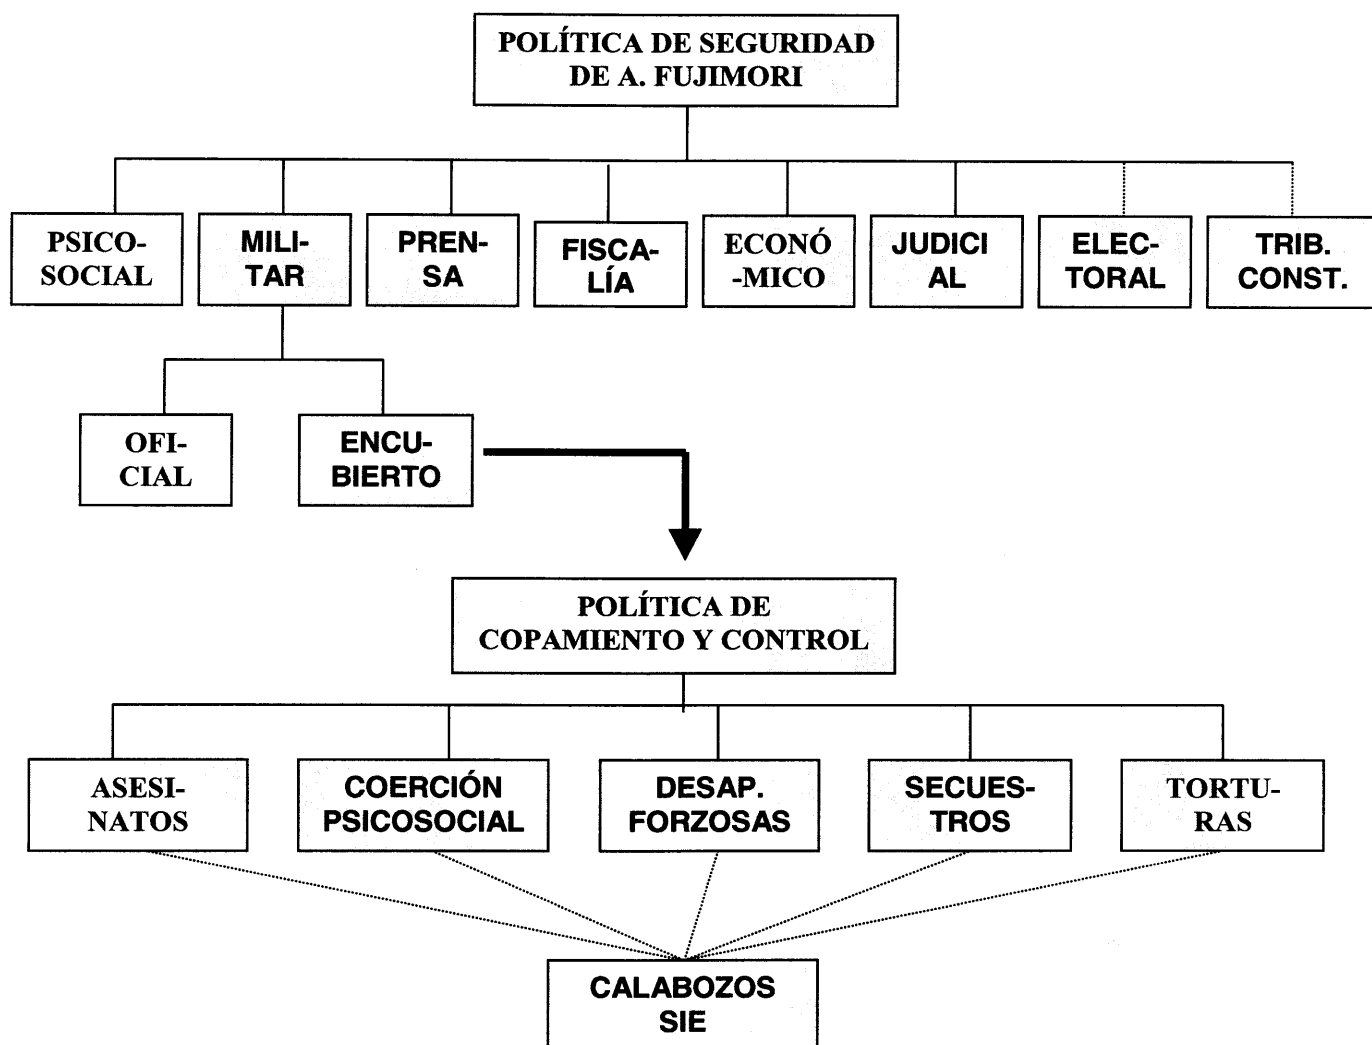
POLÍTICA DE SEGURIDAD DE A. FUJIMORI

PSICO-SOCIAL

MILI-TAR

PREN-SA

FISCA-LÍA

ECONÓ-MICO

JUDICI AL

ELEC-TORAL

TRIB. CONST.

OFI-CIAL

ENCU-BIERTO

POLÍTICA DE COPAMIENTO Y CONTROL

ASESI-NATOS

COERCIÓN PSICOSOCIAL

DESAP. FORZOSAS

SECUES-TROS

TORTU-RAS

CALABOZOS SIE